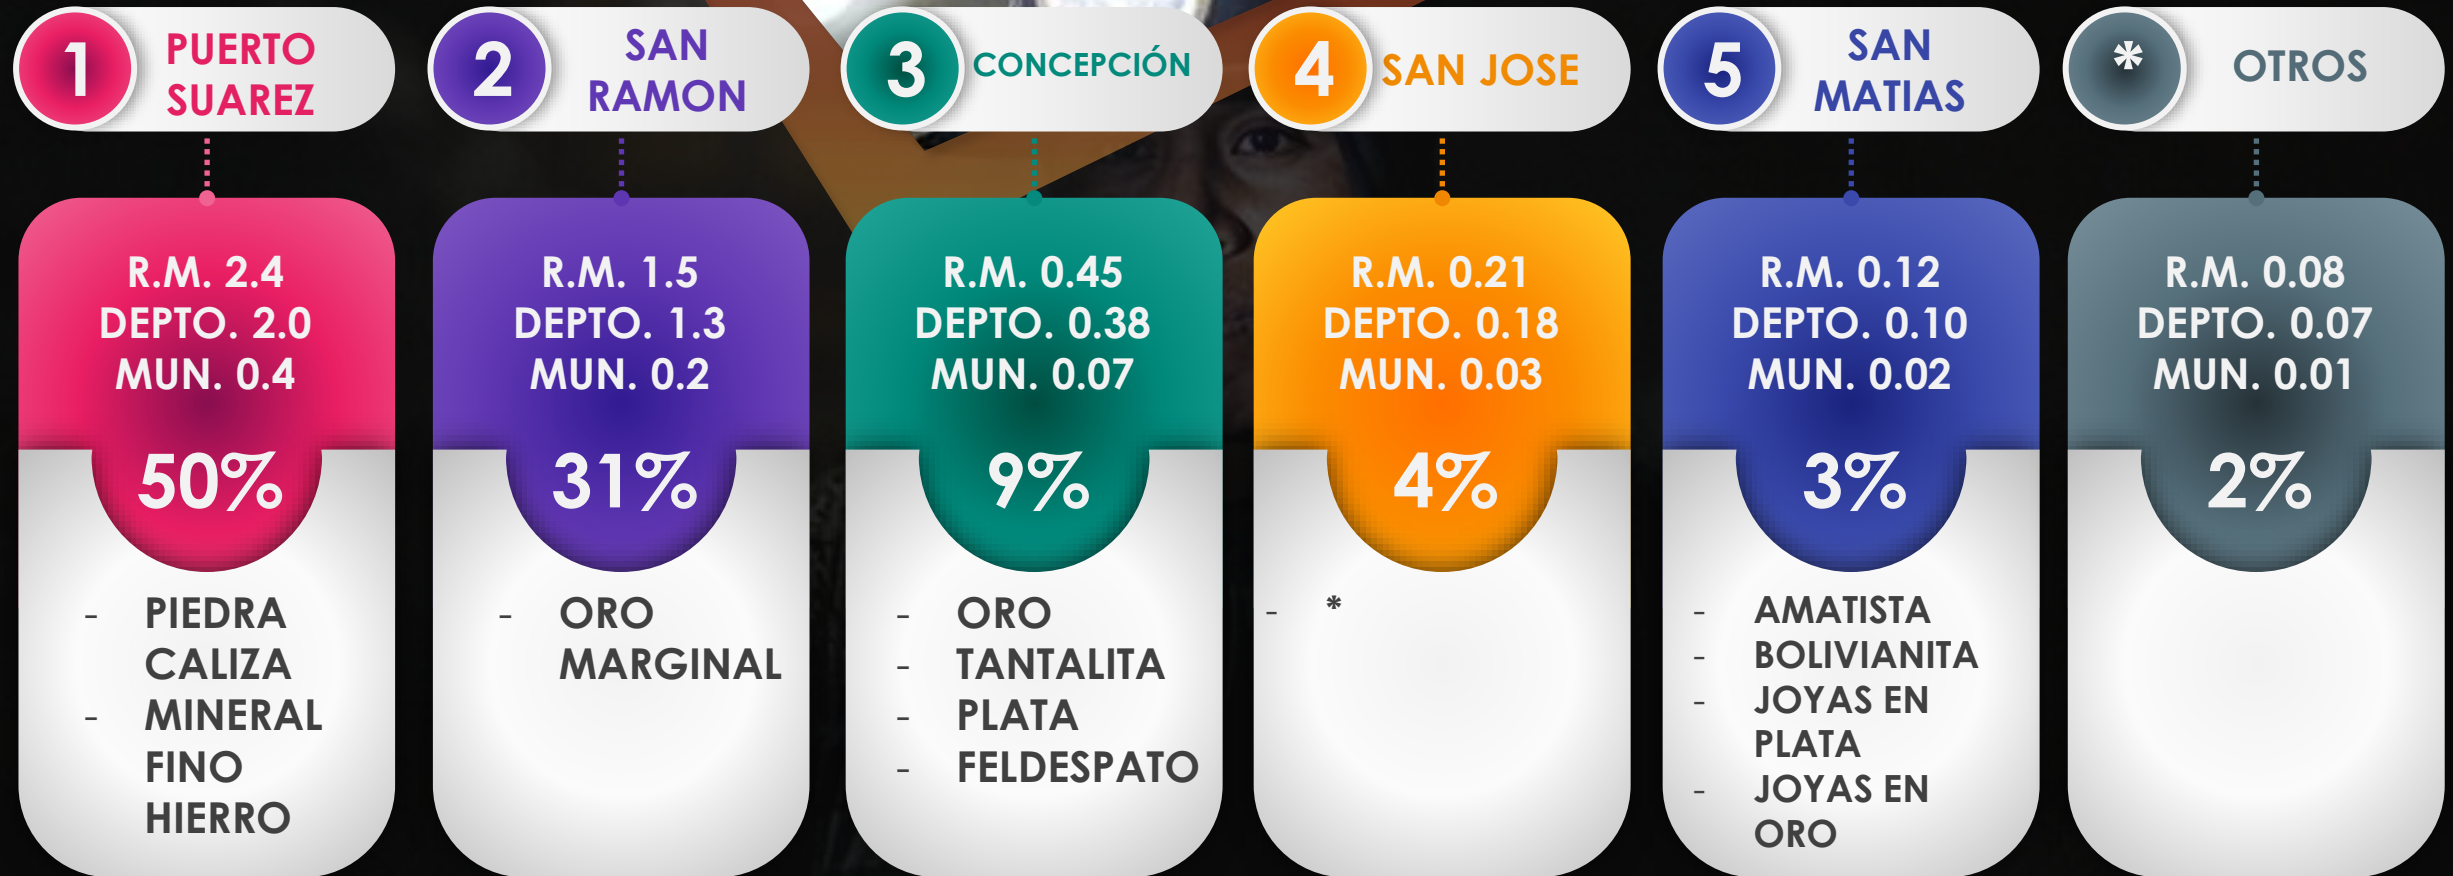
1 PUERTO SUAREZ

R.M. 2.4
DEPTO. 2.0
MUN. 0.4

50%

- PIEDRA CALIZA
- MINERAL FINO HIERRO

2 SAN RAMON

R.M. 1.5
DEPTO. 1.3
MUN. 0.2

31%

- ORO MARGINAL

3 CONCEPCIÓN

R.M. 0.45
DEPTO. 0.38
MUN. 0.07

9%

- ORO
- TANTALITA
- PLATA
- FELDESPATO

4 SAN JOSE

R.M. 0.21
DEPTO. 0.18
MUN. 0.03

4%

- *

5 SAN MATIAS

R.M. 0.12
DEPTO. 0.10
MUN. 0.02

3%

- AMATISTA
- BOLIVIANITA
- JOYAS EN PLATA
- JOYAS EN ORO

* OTROS

R.M. 0.08
DEPTO. 0.07
MUN. 0.01

2%